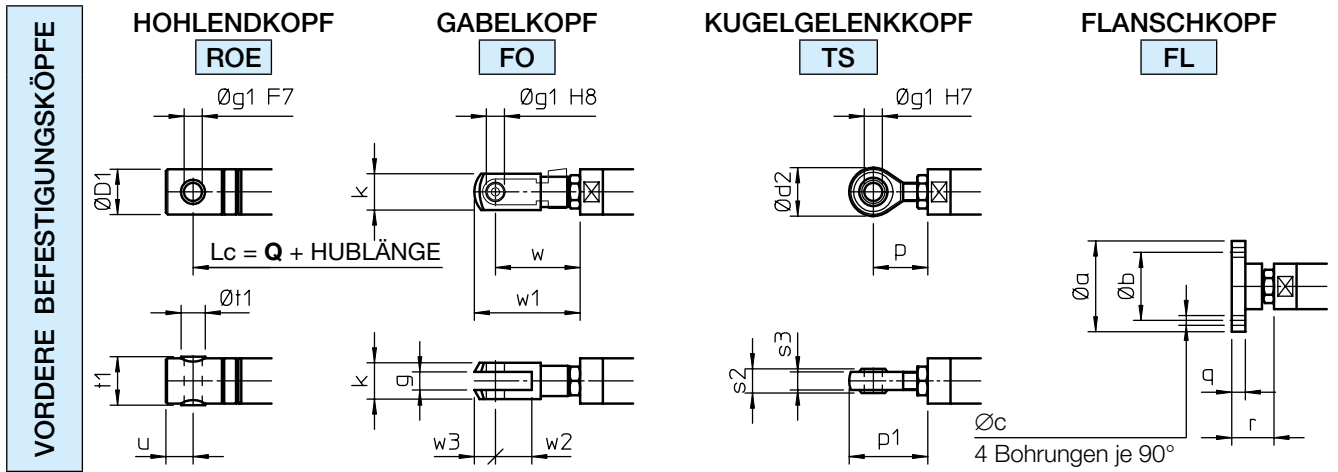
VORDERE BEFESTIGUNGSKÖPFE

HOHLENDKOPF
ROE

Øg1 F7
ØD1
Lc = **Q** + HUBLÄNGE
Øt1
t1
u

GABELKOPF
FO

Øg1 H8
k
w
w1
k
g
w3
w2

KUGELGELENKKOPF
TS

Øg1 H7
Ød2
p
s3
s2
p1

FLANSCHKOPF
FL

Øa
Øb
q
r
Øc
4 Bohrungen je 90°